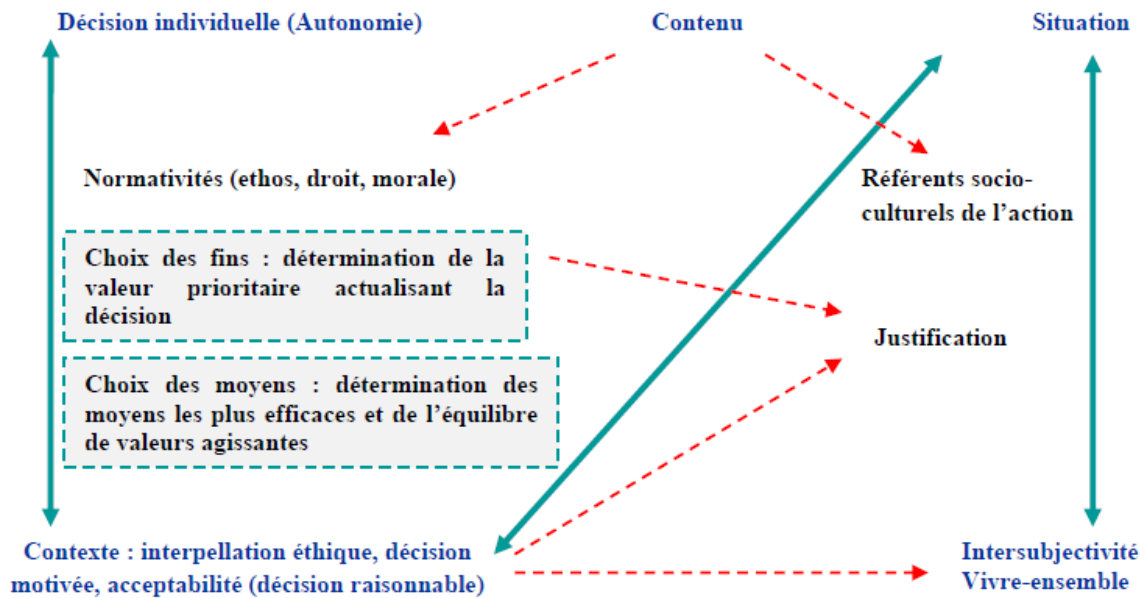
Décision individuelle (Autonomie)

Contenu

Situation

Normativités (ethos, droit, morale)

Référents socio-culturels de l'action

Choix des fins : détermination de la valeur prioritaire actualisant la décision

Justification

Choix des moyens : détermination des moyens les plus efficaces et de l'équilibre de valeurs agissantes

Contexte : interpellation éthique, décision motivée, acceptabilité (décision raisonnable)

Intersubjectivité
Vivre-ensemble